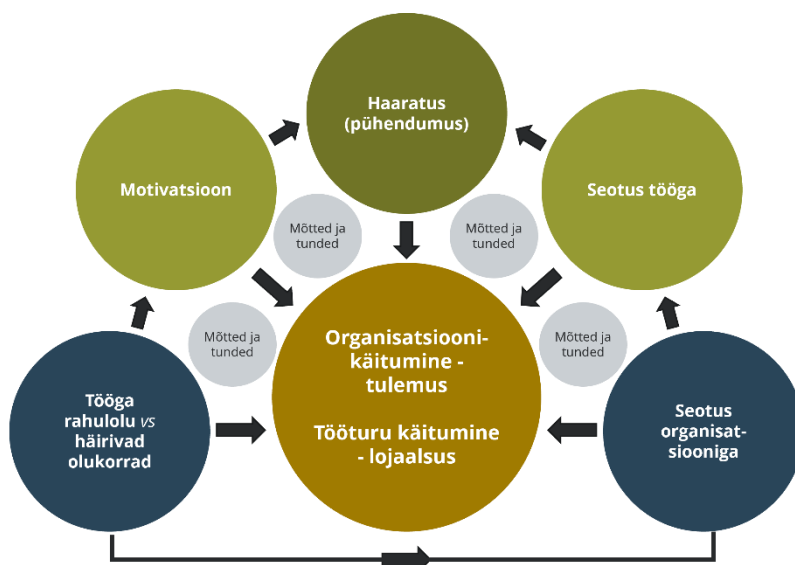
Haaratus (pühendumus)

Motivatsioon

Seotus tööga

Mõtted ja tunded

Mõtted ja tunded

Mõtted ja tunded

Mõtted ja tunded

Organisatsiooni-käitumine - tulemus

Tööturu käitumine - lojaalsus

Tööga rahulolu *vs* häirivad olukorrad

Seotus organisat-siooniga